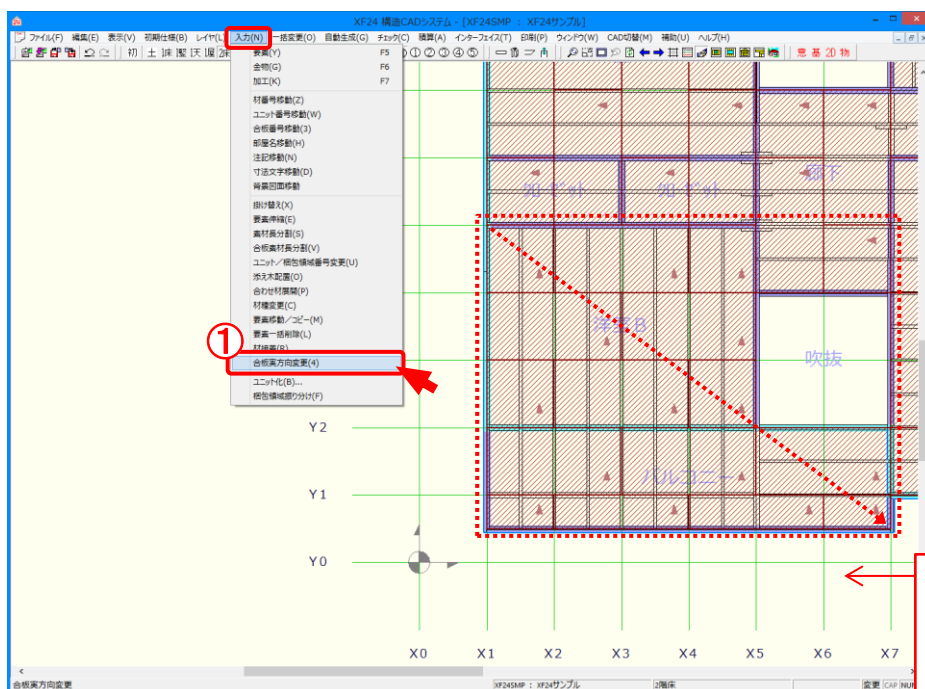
XF24 構造CADシステム - [XF24SMP ： XF24サンプル]

ファイル(F) 編集(E) 表示(V) 初期仕様(B) レイヤ(L) 入力(N) 一括変更(O) 自動生成(G) チェック(C) 積算(A) インターフェイス(T) 印刷(P) ウィンドウ(W) CAD切替(M) 補助(U) ヘルプ(H)

初 土 1床 屋 天 2床

意 基 20 物

要素(Y) F5
金物(G) F6
加工(K) F7
材番号移動(Z)
ユニット番号移動(W)
合板番号移動(3)
部屋名移動(H)
注記移動(N)
寸法文字移動(D)
背景図面移動
掛け替え(X)
要素伸縮(E)
素材長分割(S)
合板素材長分割(V)
ユニット／梱包領域番号変更(U)
添え木配置(O)
合わせ材展開(P)
材種変更(C)
要素移動／コピー(M)
要素一括削除(L)
材端書(R)
合板実方向変更(4)
ユニット化(B)...
梱包領域振り分け(F)

①

クローゼット
クローゼット
廊下
洋室B
吹抜
バルコニー

Y2
Y1
Y0

X0 X1 X2 X3 X4 X5 X6 X7

合板実方向変更
XF24SMP : XF24サンプル
2階床
変更 CAP NUM